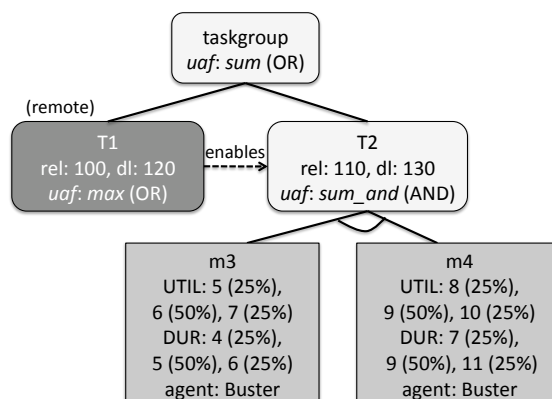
taskgroup
*uaf*: *sum* (OR)

(remote)

T1
rel: 100, dl: 120
*uaf*: *max* (OR)

enables

T2
rel: 110, dl: 130
*uaf*: *sum_and* (AND)

m3
UTIL: 5 (25%), 6 (50%), 7 (25%)
DUR: 4 (25%), 5 (50%), 6 (25%)
agent: Buster

m4
UTIL: 8 (25%), 9 (50%), 10 (25%)
DUR: 7 (25%), 9 (50%), 11 (25%)
agent: Buster